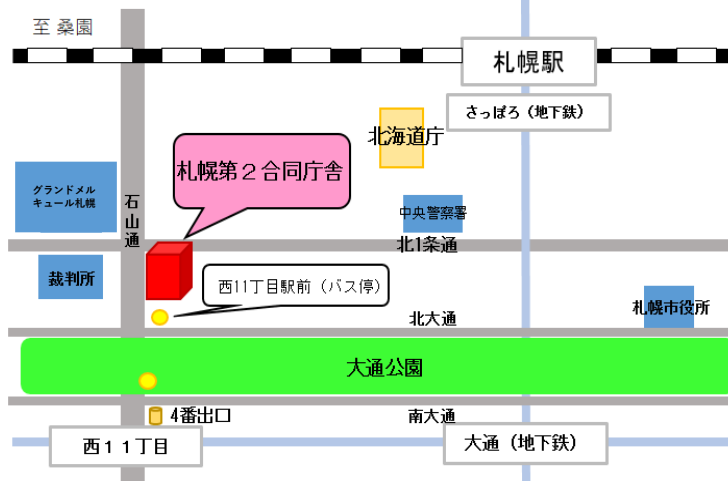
至 桑園

札幌駅

さっぽろ（地下鉄）

北海道庁

札幌第２合同庁舎

グランドメル キュール札幌

石山通

中央警察署

北1条通

裁判所

西11丁目駅前（バス停）

北大通

札幌市役所

大通公園

4番出口

南大通

西１１丁目

大通（地下鉄）